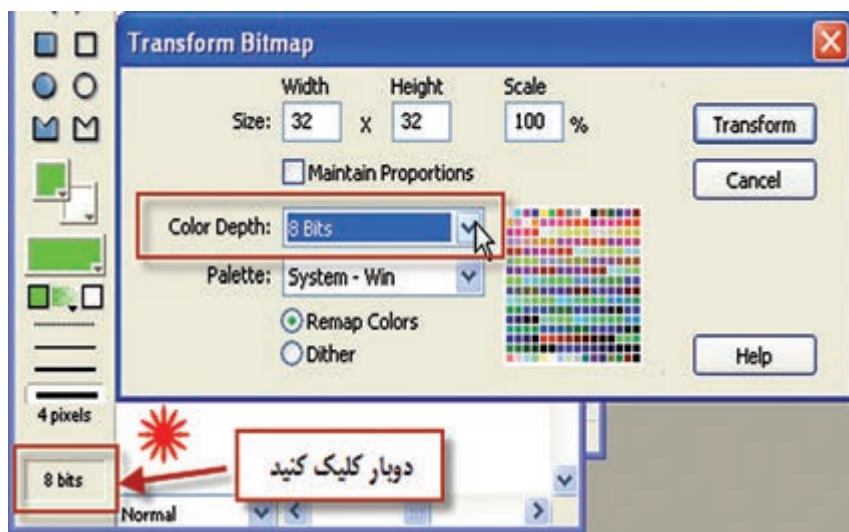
Transform Bitmap

Width Height Scale

Size: 32 X 32 100 %

Maintain Proportions

Color Depth: 8 Bits

Palette: System - Win

Remap Colors

Dither

Transform

Cancel

Help

4 pixels

8 bits

دوبار کلیک کنید

Normal